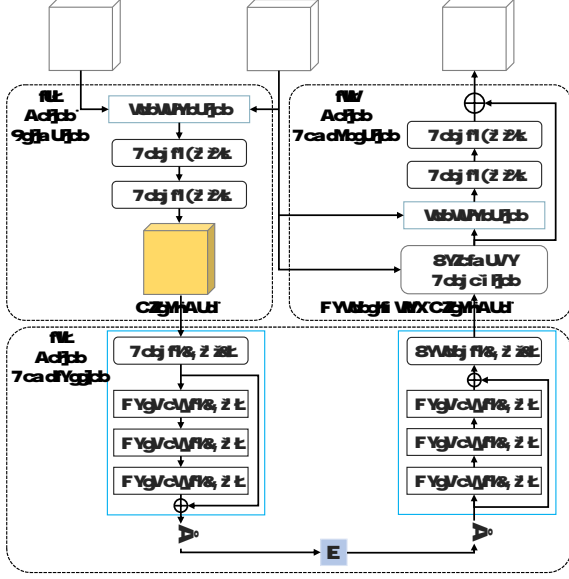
fUŁ
AcHjcb
9gHja Uhjcb

VebWFYbUHjcb

7cbj fl (Ž Ž%Ł

7cbj fl (Ž Ž%Ł

CHgmFAUd

fVŁ
AcHjcb
7caDYbgUHjcb

7cbj fl (Ž Ž%Ł

7cbj fl (Ž Ž%Ł

VebWFYbUHjcb

SYZcfaUVY
7cbj cl Hjcb

FYWcbghfi WhYX CHgmFAUd

fWŁ
AcHjcb
7caDfYggjcb

7cbj fl&, Ž ž&Ł

FYgVcW_fl&, Ž Ł

FYgVcW_fl&, Ž Ł

FYgVcW_fl&, Ž Ł

SYWcbj fl&, Ž ž&Ł

FYgVcW_fl&, Ž Ł

FYgVcW_fl&, Ž Ł

FYgVcW_fl&, Ž Ł

E